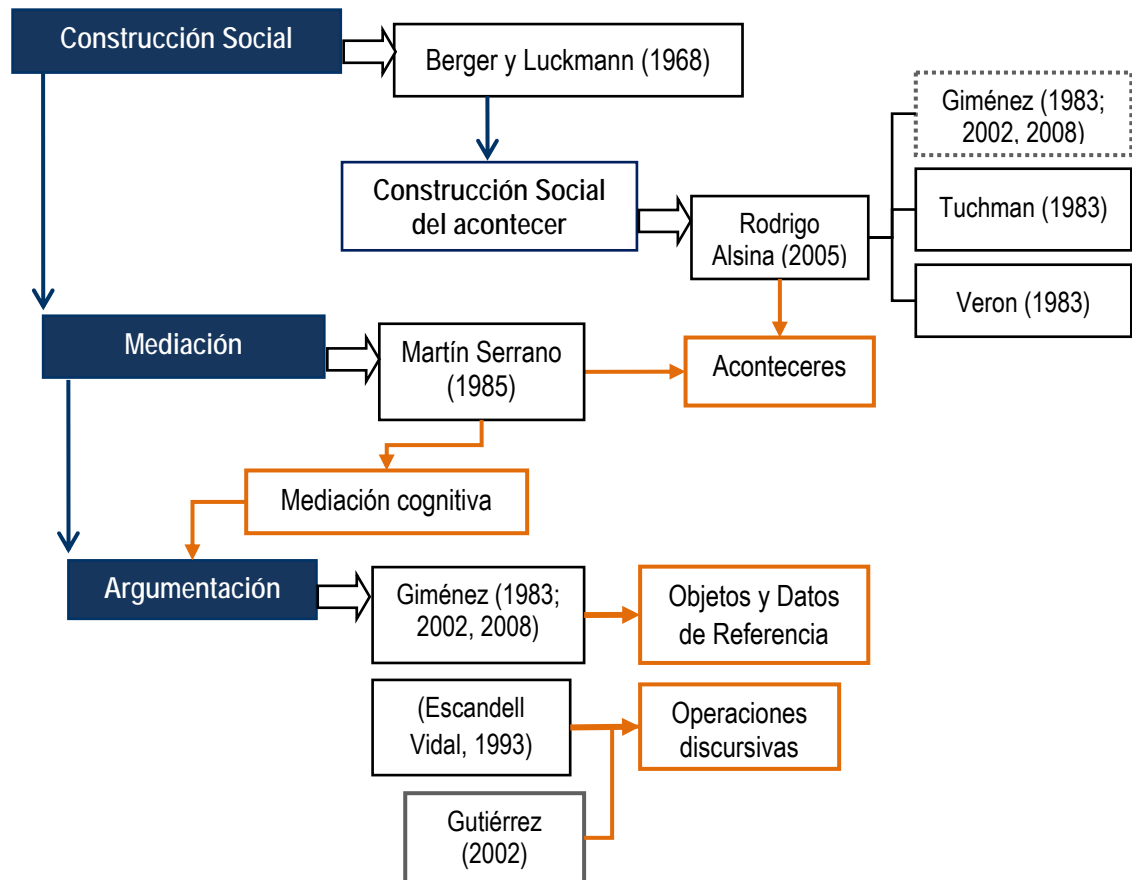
Construcción Social

Berger y Luckmann (1968)

Giménez (1983; 2002, 2008)

Construcción Social del acontecer

Rodrigo Alsina (2005)

Tuchman (1983)

Veron (1983)

Mediación

Martín Serrano (1985)

Aconteceres

Mediación cognitiva

Argumentación

Giménez (1983; 2002, 2008)

Objetos y Datos de Referencia

(Escandell Vidal, 1993)

Operaciones discursivas

Gutiérrez (2002)